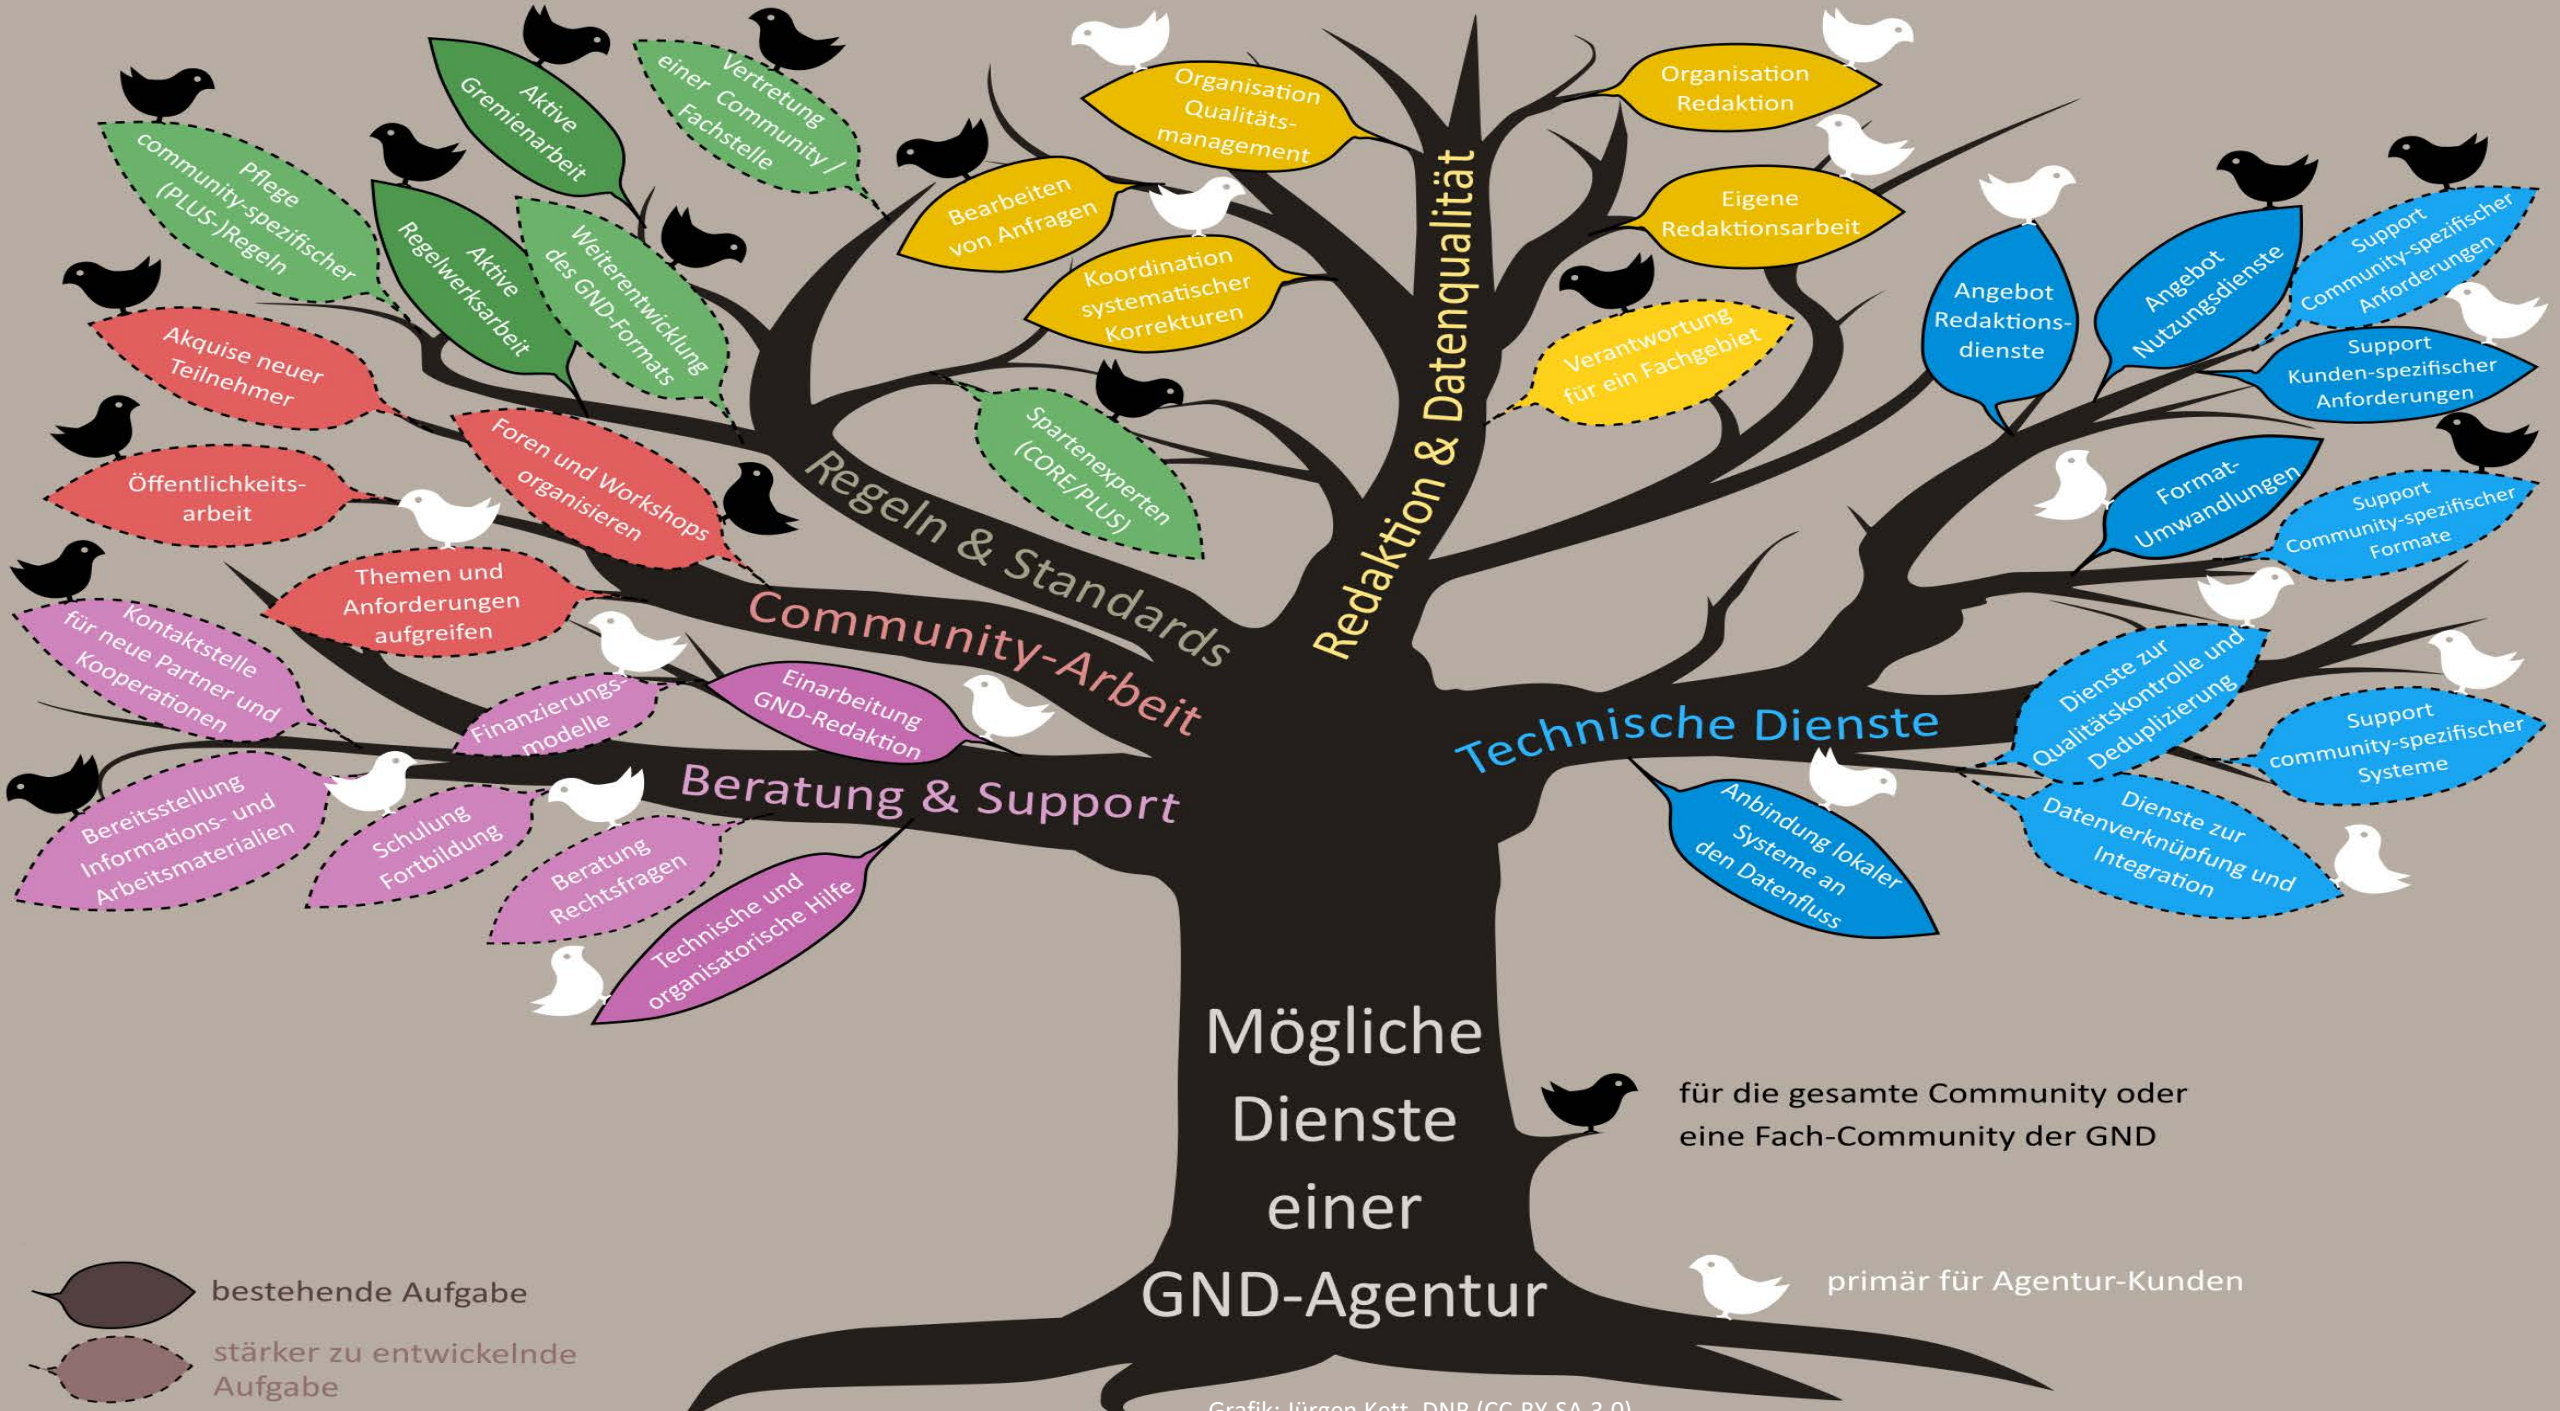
Mögliche Dienste einer GND-Agentur

Regeln & Standards

Pflege community-spezifischer (PLUS-)Regeln

Aktive Gremienarbeit

Vertretung einer Community / Fachstelle

Aktive Regelwerksarbeit

Weiterentwicklung des GND-Formats

Spartenexperten (CORE/PLUS)

Community-Arbeit

Akquise neuer Teilnehmer

Öffentlichkeits-arbeit

Foren und Workshops organisieren

Themen und Anforderungen aufgreifen

Finanzierungs-modelle

Beratung & Support

Kontaktstelle für neue Partner und Kooperationen

Bereitsstellung Informations- und Arbeitsmaterialien

Schulung Fortbildung

Beratung Rechtsfragen

Technische und organisatorische Hilfe

Einarbeitung GND-Redaktion

Redaktion & Datenqualität

Organisation Qualitäts-management

Bearbeiten von Anfragen

Koordination systematischer Korrekturen

Organisation Redaktion

Eigene Redaktionsarbeit

Verantwortung für ein Fachgebiet

Technische Dienste

Angebot Redaktions-dienste

Angebot Nutzungsdienste

Support Community-spezifischer Anforderungen

Support Kunden-spezifischer Anforderungen

Format-Umwandlungen

Support Community-spezifischer Formate

Dienste zur Qualitätskontrolle und Deduplizierung

Support community-spezifischer Systeme

Anbindung lokaler Systeme an den Datenfluss

Dienste zur Datenverknüpfung und Integration

für die gesamte Community oder eine Fach-Community der GND

primär für Agentur-Kunden

bestehende Aufgabe

stärker zu entwickelnde Aufgabe

Grafik: Jürgen Kett, DNB (CC BY SA 3.0)